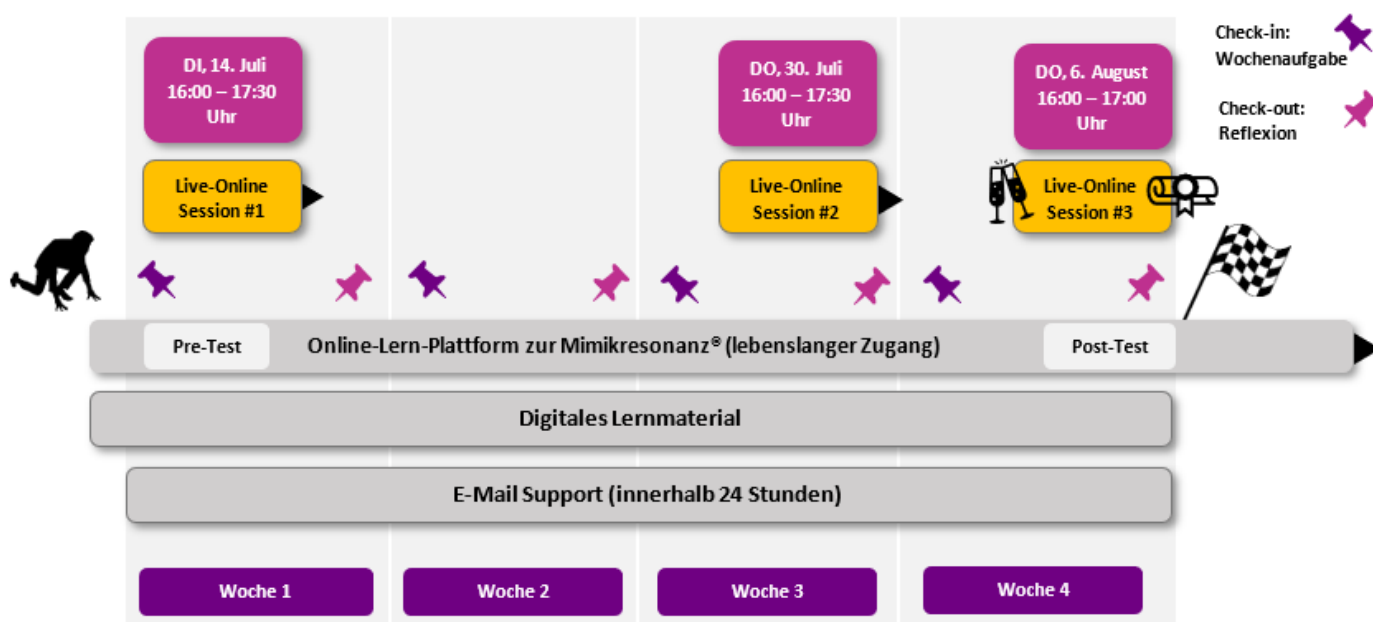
DI, 14. Juli
16:00 – 17:30
Uhr

Live-Online
Session #1

DO, 30. Juli
16:00 – 17:30
Uhr

Live-Online
Session #2

DO, 6. August
16:00 – 17:00
Uhr

Live-Online
Session #3

Check-in:
Wochenaufgabe

Check-out:
Reflexion

Pre-Test

Online-Lern-Plattform zur Mimikresonanz® (lebenslanger Zugang)

Post-Test

Digitales Lernmaterial

E-Mail Support (innerhalb 24 Stunden)

Woche 1

Woche 2

Woche 3

Woche 4